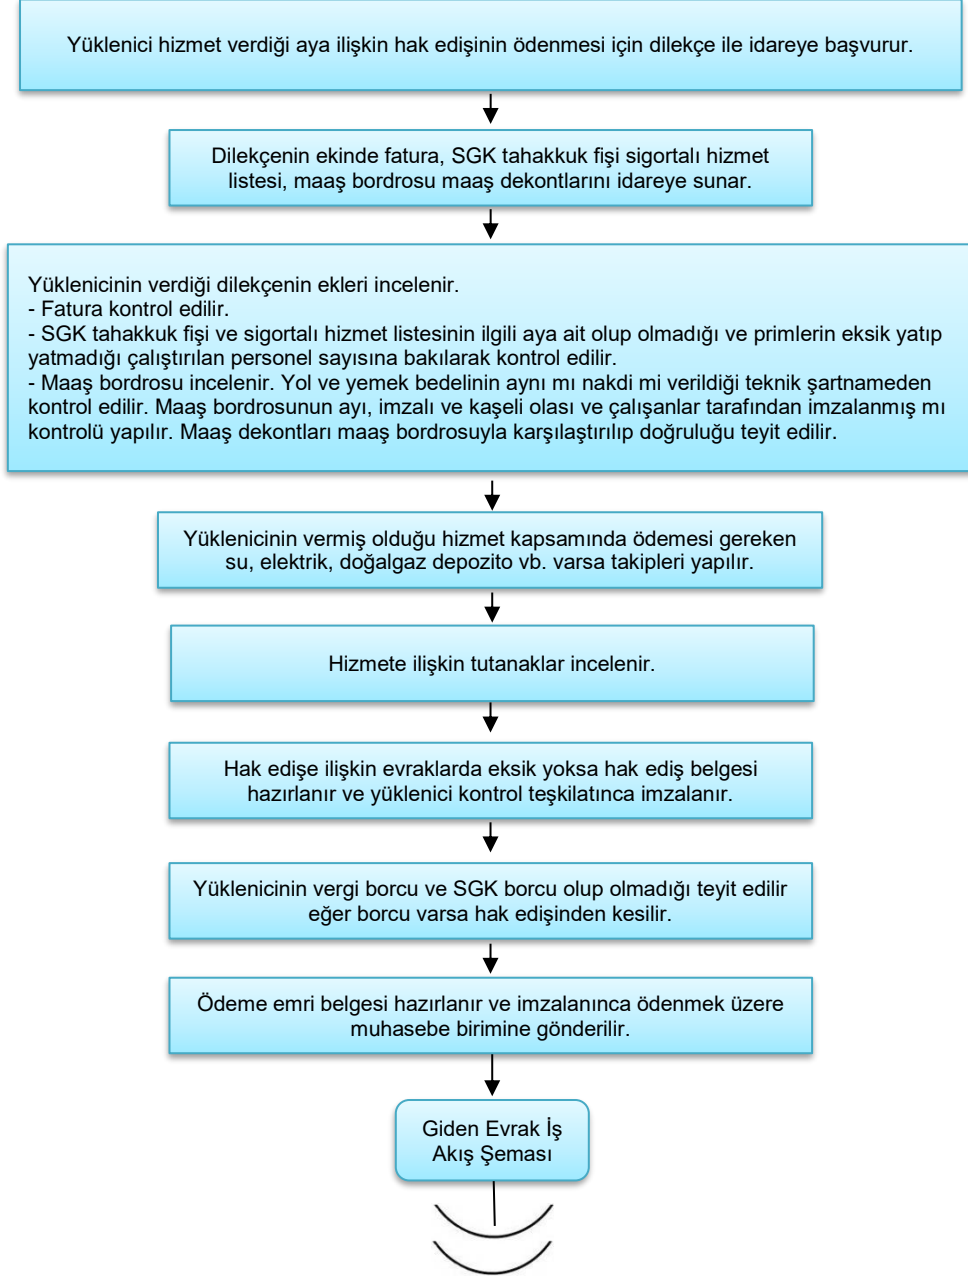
Yüklenici hizmet verdiği aya ilişkin hak edişinin ödenmesi için dilekçe ile idareye başvurur.

Dilekçenin ekinde fatura, SGK tahakkuk fişi sigortalı hizmet listesi, maaş bordrosu maaş dekontlarını idareye sunar.

Yüklenicinin verdiği dilekçenin ekleri incelenir.
- Fatura kontrol edilir.
- SGK tahakkuk fişi ve sigortalı hizmet listesinin ilgili aya ait olup olmadığı ve primlerin eksik yatıp yatmadığı çalıştırılan personel sayısına bakılarak kontrol edilir.
- Maaş bordrosu incelenir. Yol ve yemek bedelinin aynı mı nakdi mi verildiği teknik şartnameden kontrol edilir. Maaş bordrosunun ayı, imzalı ve kaşeli olası ve çalışanlar tarafından imzalanmış mı kontrolü yapılır. Maaş dekontları maaş bordrosuyla karşılaştırılıp doğruluğu teyit edilir.

Yüklenicinin vermiş olduğu hizmet kapsamında ödemesi gereken su, elektrik, doğalgaz depozito vb. varsa takipleri yapılır.

Hizmete ilişkin tutanaklar incelenir.

Hak edişe ilişkin evraklarda eksik yoksa hak ediş belgesi hazırlanır ve yüklenici kontrol teşkilatınca imzalanır.

Yüklenicinin vergi borcu ve SGK borcu olup olmadığı teyit edilir eğer borcu varsa hak edişinden kesilir.

Ödeme emri belgesi hazırlanır ve imzalanınca ödenmek üzere muhasebe birimine gönderilir.

Giden Evrak İş Akış Şeması